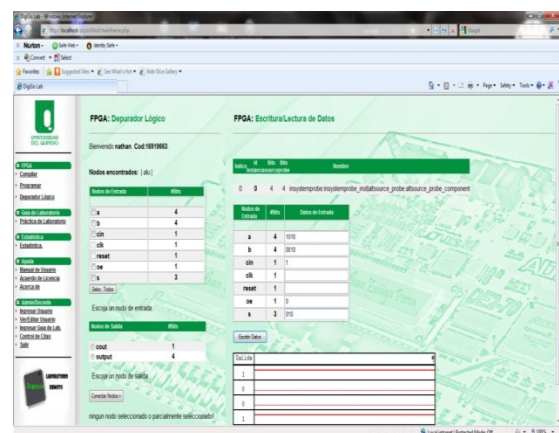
DigiSis Lab - Windows Internet Explorer

http://localhost/digisislab/mainframe.php

Norton - Safe Web - Identity Safe -

Convert - Select

Favorites | Suggested Sites - Get More Add-ons - Web Slice Gallery -

DigiSis Lab

Page - Safety - Tools -

UNIVERSIDAD DEL QUINDIO

FPGA
Compilar
Programar
Depurador Lógico

Guía de Laboratorio
Práctica de Laboratorio

Estadística
Estadística

Ayuda
Manual de Usuario
Acuerdo de Licencia
Acerca de

Admin/Docente
Ingresar Usuario
Ver/Editar Usuario
Ingresar Guía de Lab.
Control de Citas
Salir

LABORATORIO REMOTO

FPGA: Depurador Lógico

Bienvenido nathan. Cod:16919663

Nodos encontrados: [ alu ]

| Nodos de Entrada | #Bits |
|---|---|
| a | 4 |
| b | 4 |
| cin | 1 |
| clk | 1 |
| reset | 1 |
| oe | 1 |
| s | 3 |

Selec. Todos

Escoja un nodo de entrada

| Nodos de Salida | #Bits |
|---|---|
| cout | 1 |
| output | 4 |

Escoja un nodo de salida

Conectar Nodos

ningun nodo seleccionado o parcialmente seleccionado!

FPGA: Escritura/Lectura de Datos

| Indice | Id Instancia | Bits source | Bits probe | Nombre |
|---|---|---|---|---|
| 0 | 0 | 4 | 4 | insystemprobe:insystemprobe_inst|altsource_probe:altsource_probe_component |

| Nodos de Entrada | #Bits | Datos de Entrada |
|---|---|---|
| a | 4 | 1010 |
| b | 4 | 0010 |
| cin | 1 | 1 |
| clk | 1 | |
| reset | 1 | |
| oe | 1 | 0 |
| s | 3 | 010 |

Escribir Datos

| Sal.Lida | |
|---|---|
| 1 | |
| 0 | |
| 0 | |
| 1 | |

Local intranet | Protected Mode: Off  100%